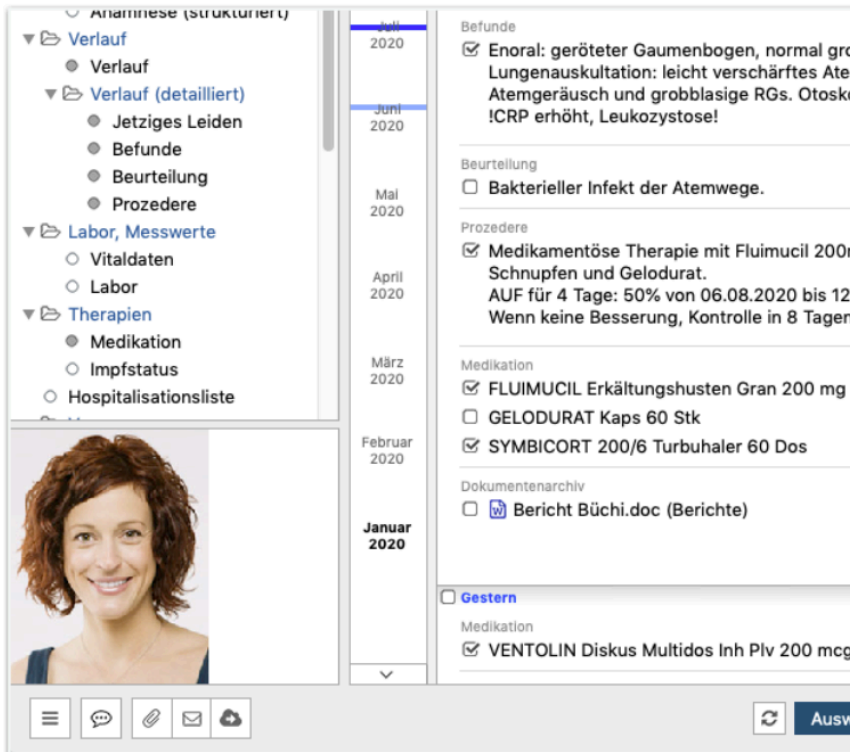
Anamnese (strukturiert)
Verlauf
Verlauf
Verlauf (detailliert)
Jetziges Leiden
Befunde
Beurteilung
Prozedere
Labor, Messwerte
Vitaldaten
Labor
Therapien
Medikation
Impfstatus
Hospitalisationsliste

Juli 2020
Juni 2020
Mai 2020
April 2020
März 2020
Februar 2020
Januar 2020

Befunde
Enoral: geröteter Gaumenbogen, normal gro
Lungenauskultation: leicht verschärftes Ate
Atemgeräusch und grobblasige RGs. Otosk
!CRP erhöht, Leukozytose!

Beurteilung
Bakterieller Infekt der Atemwege.

Prozedere
Medikamentöse Therapie mit Fluimucil 200
Schnupfen und Gelodurat.
AUF für 4 Tage: 50% von 06.08.2020 bis 12
Wenn keine Besserung, Kontrolle in 8 Tage

Medikation
FLUIMUCIL Erkältungshusten Gran 200 mg
GELODURAT Kaps 60 Stk
SYMBICORT 200/6 Turbuhaler 60 Dos

Dokumentenarchiv
Bericht Büchi.doc (Berichte)

Gestern
Medikation
VENTOLIN Diskus Multidos Inh Plv 200 mc

Ausw